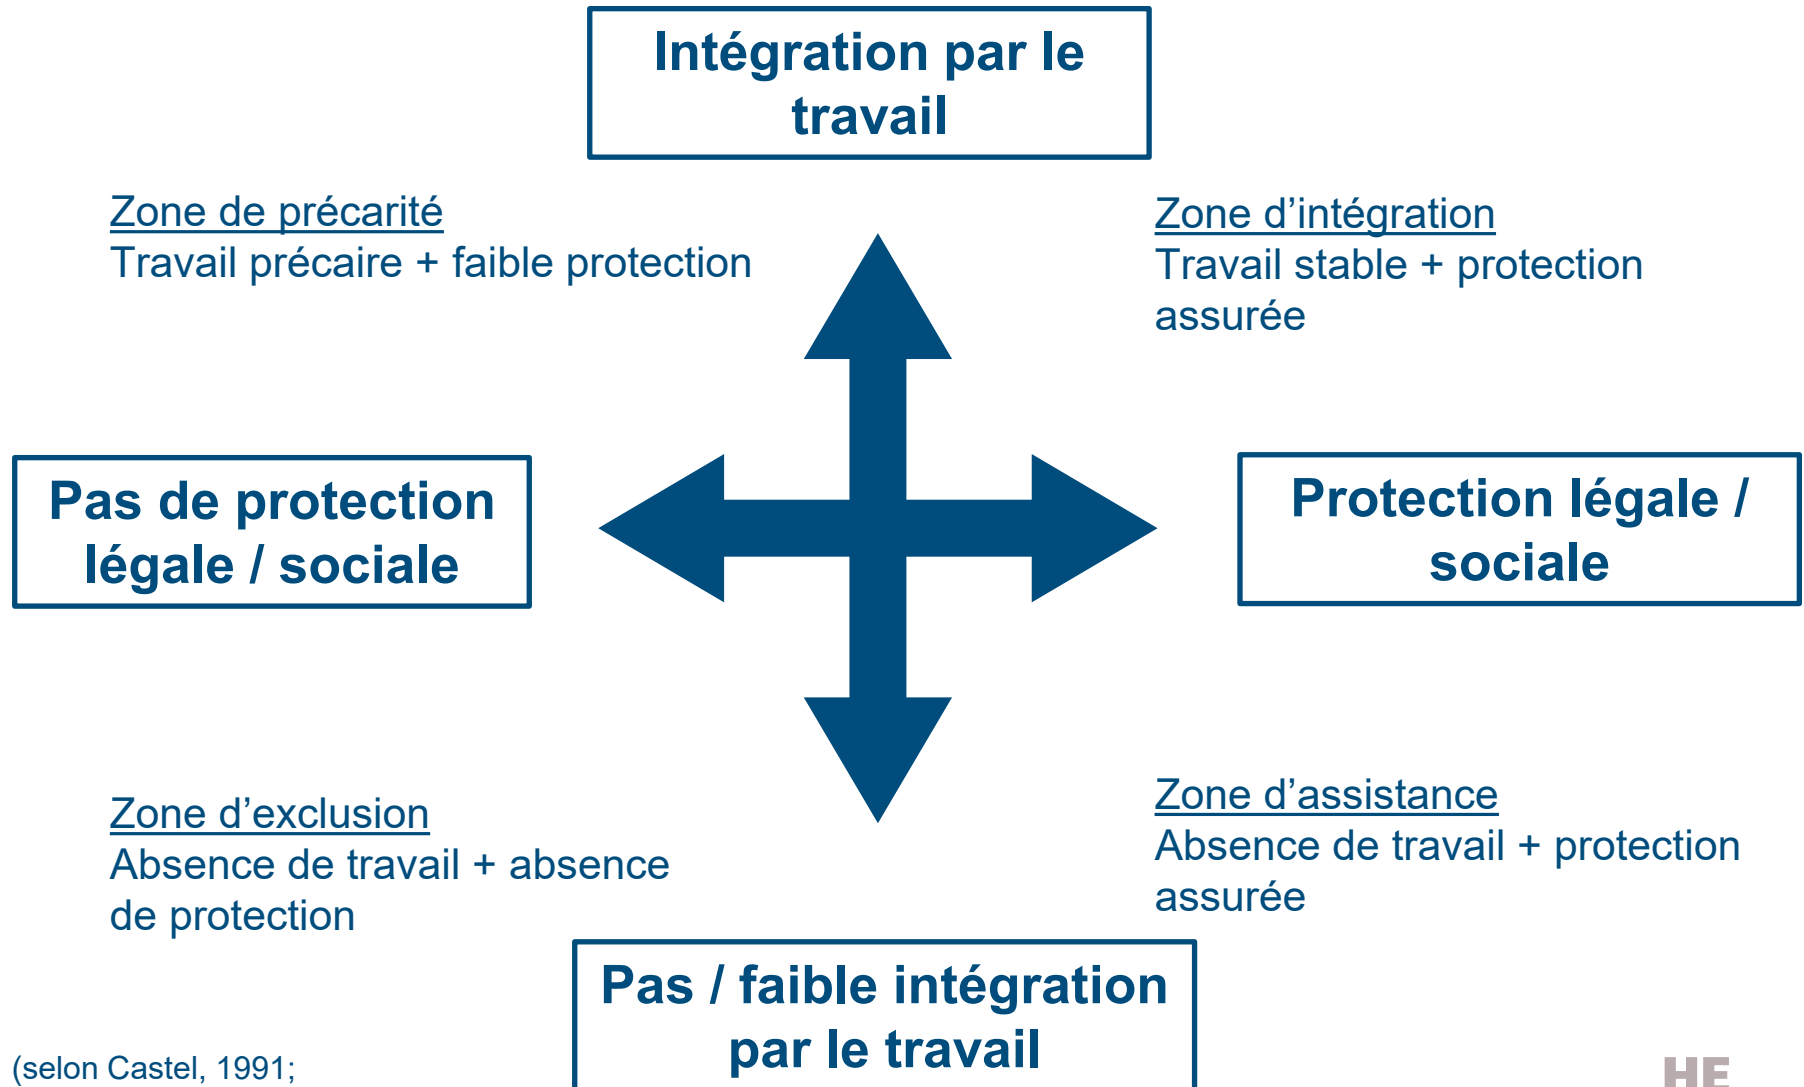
Intégration par le travail

Zone de précarité
Travail précaire + faible protection

Zone d'intégration
Travail stable + protection assurée

Pas de protection légale / sociale

Protection légale / sociale

Zone d'exclusion
Absence de travail + absence de protection

Zone d'assistance
Absence de travail + protection assurée

Pas / faible intégration par le travail

(selon Castel, 1991;

HE